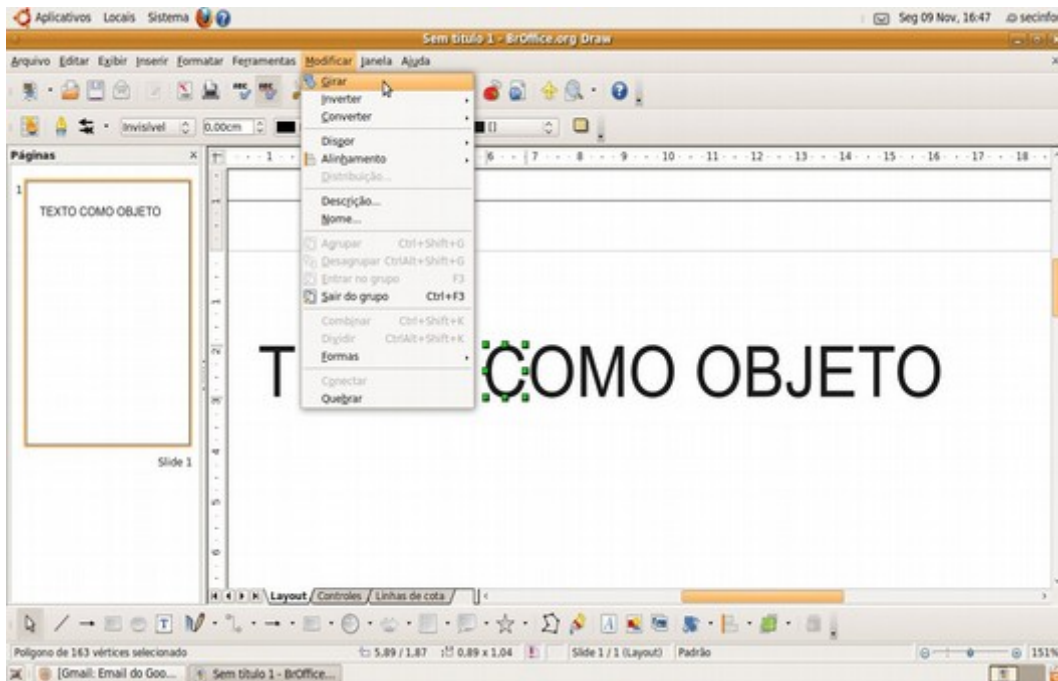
Aplicativos Locais Sistema

Seg 09 Nov, 16:47 secinfo

Sem título 1 - BrOffice.org Draw

Arquivo Editar Exibir Inserir Formatar Ferramentas Modificar Janela Ajuda

Invisível 0,00cm

Páginas

1

TEXTO COMO OBJETO

Slide 1

Girar
Inverter
Converter
Dispor
Alinhamento
Distribuição...
Descrição...
Nome...
Agrupar Ctrl+Shift+G
Desagrupar Ctrl+Alt+Shift+G
Entrar no grupo F3
Sair do grupo Ctrl+F3
Combinar Ctrl+Shift+K
Dividir Ctrl+Alt+Shift+K
Formas
Conectar
Quebrar

T COMO OBJETO

Layout Controles Linhas de cota

Polígono de 163 vértices selecionado 5,89 / 1,87 0,89 x 1,04 Slide 1 / 1 (Layout) Padrão 151%

[Gmail: Email do Goo... Sem título 1 - BrOffice...